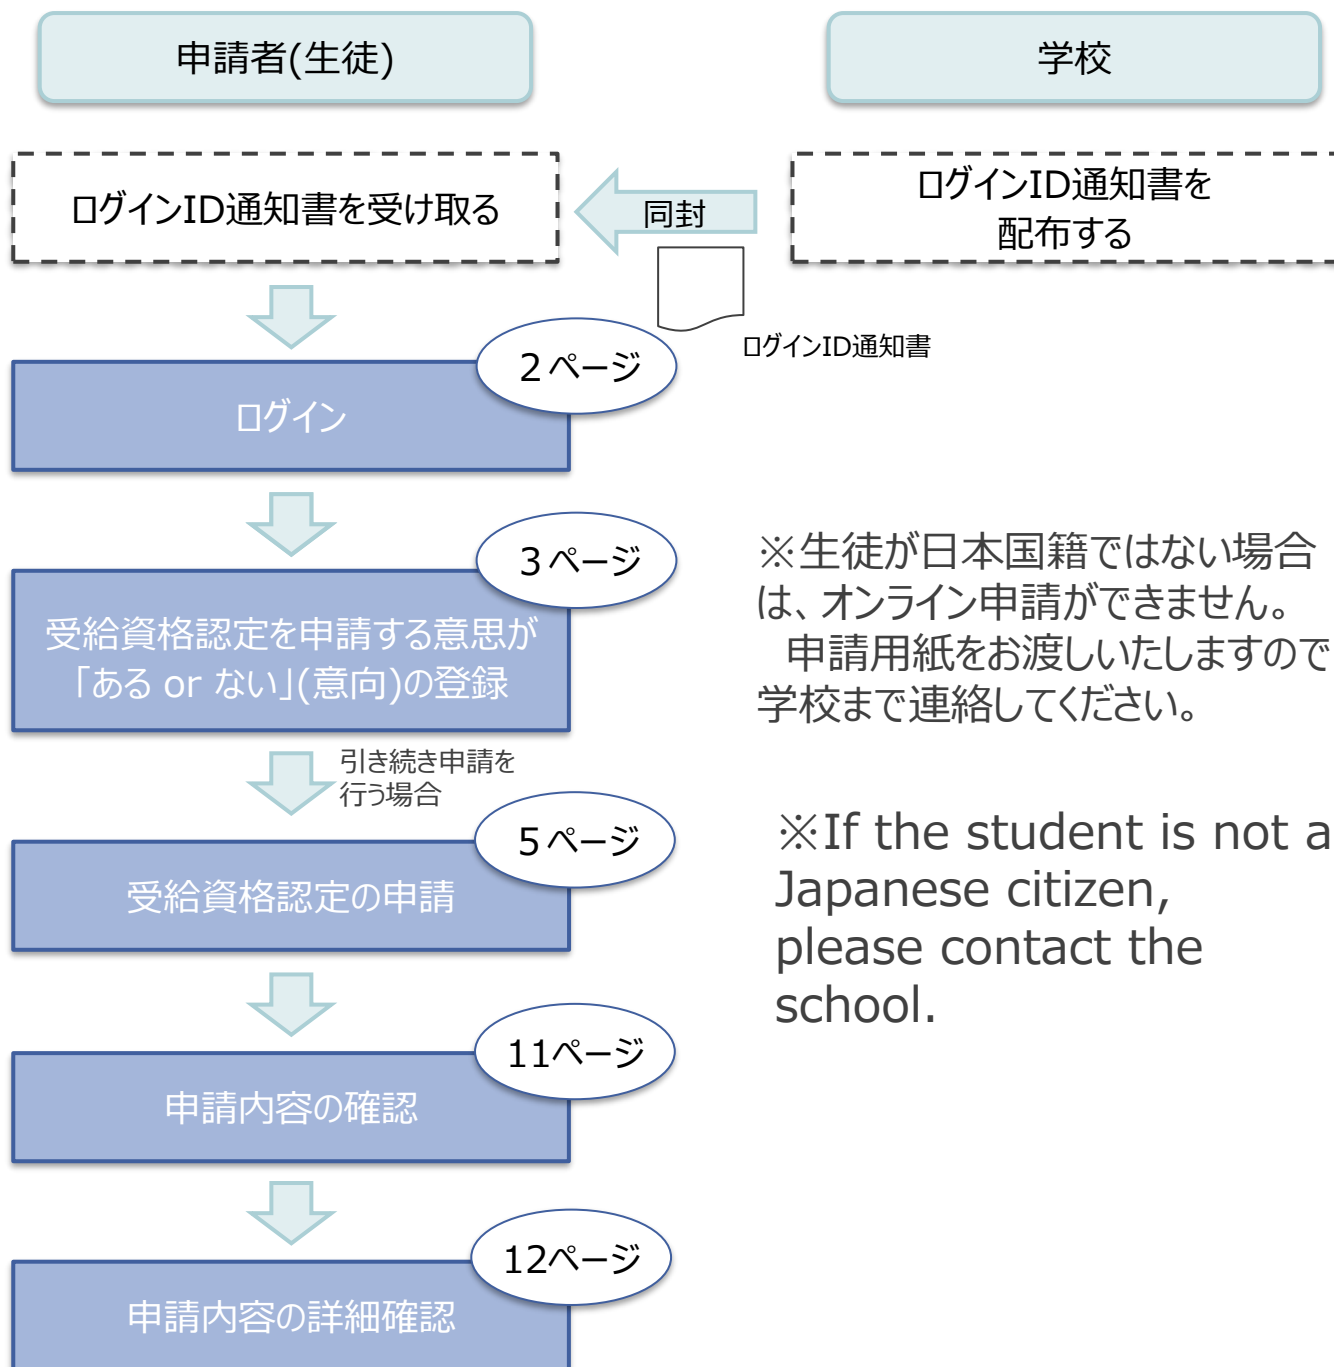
申請者(生徒)

学校

ログインID通知書を受け取る

同封

ログインID通知書を配布する

ログインID通知書

2ページ

ログイン

3ページ

受給資格認定を申請する意思が「ある or ない」(意向)の登録

※生徒が日本国籍ではない場合は、オンライン申請ができません。
申請用紙をお渡しいたしますので学校まで連絡してください。

引き続き申請を行う場合

5ページ

受給資格認定の申請

※If the student is not a Japanese citizen, please contact the school.

11ページ

申請内容の確認

12ページ

申請内容の詳細確認